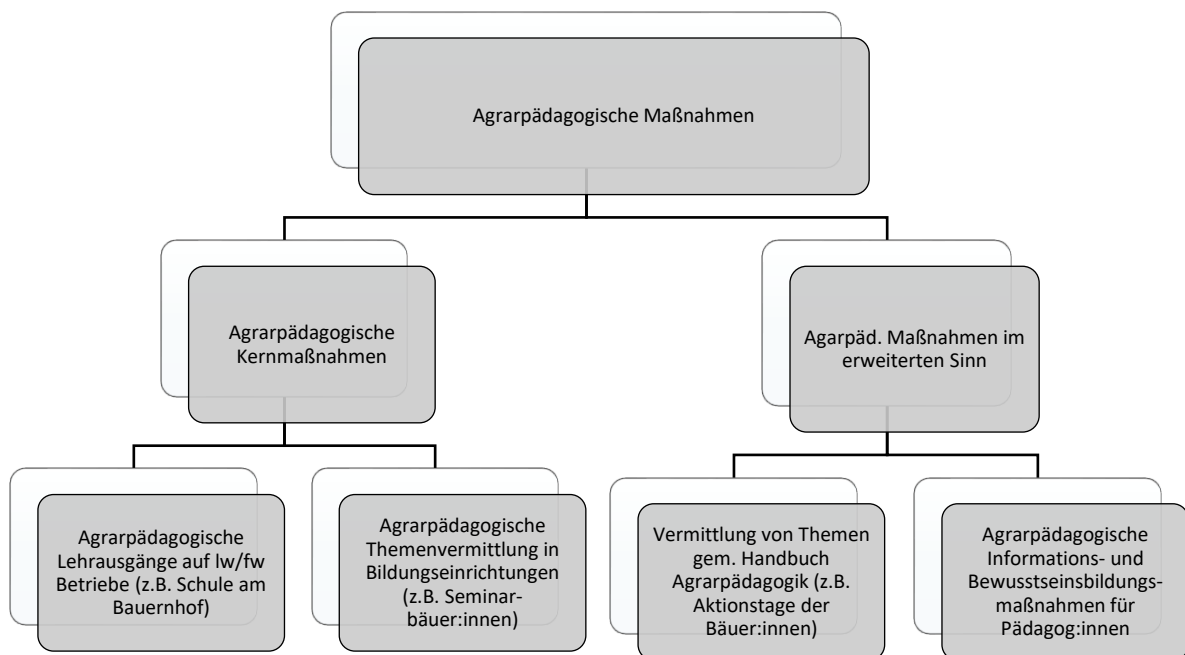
Agrarpädagogische Maßnahmen

Agrarpädagogische Kernmaßnahmen

Agarpäd. Maßnahmen im erweiterten Sinn

Agrarpädagogische Lehrausgänge auf lw/fw Betriebe (z.B. Schule am Bauernhof)

Agrarpädagogische Themenvermittlung in Bildungseinrichtungen (z.B. Seminarbäuer:innen)

Vermittlung von Themen gem. Handbuch Agrarpädagogik (z.B. Aktionstage der Bäuer:innen)

Agrarpädagogische Informations- und Bewusstseinsbildungsmaßnahmen für Pädagog:innen